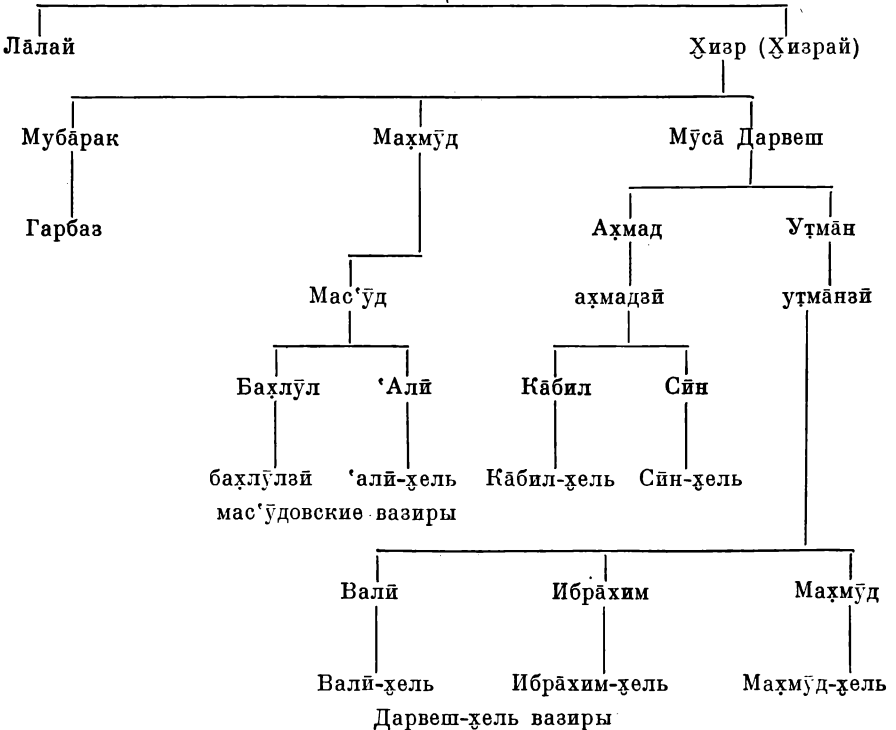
Лāлай

Х̱изр (Х̱израй)

Мубāрак

Гарбаз

Маҳмӯд

Мас'ӯд

Бах̱лӯл

бах̱лӯлзӣ

'Алӣ

'алӣ-х̱ель

мас'ӯдовские вазиры

Мӯсā Дарвеш

Аҳмад

аҳмадзӣ

Кāбил

Кāбил-х̱ель

Сӣн

Сӣн-х̱ель

Утмāн

утмāнзӣ

Валӣ

Валӣ-х̱ель

Ибрāхим

Ибрāхим-х̱ель

Маҳмӯд

Маҳмӯд-х̱ель

Дарвеш-х̱ель вазиры